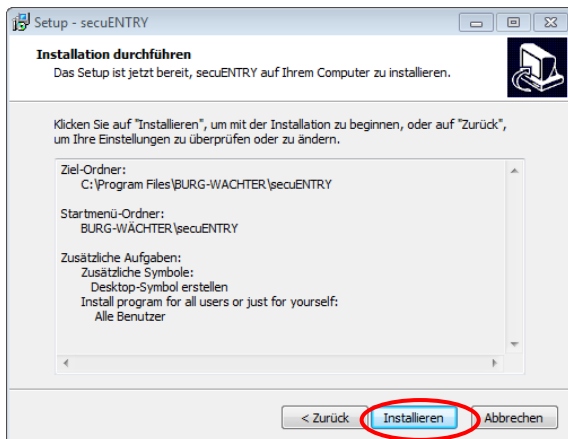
Setup - secuENTRY

Installation durchführen
Das Setup ist jetzt bereit, secuENTRY auf Ihrem Computer zu installieren.

Klicken Sie auf "Installieren", um mit der Installation zu beginnen, oder auf "Zurück", um Ihre Einstellungen zu überprüfen oder zu ändern.

Ziel-Ordner:
C:\Program Files\BURG-WACHTER\secuENTRY

Startmenü-Ordner:
BURG-WÄCHTER\secuENTRY

Zusätzliche Aufgaben:
Zusätzliche Symbole:
Desktop-Symbol erstellen
Install program for all users or just for yourself:
Alle Benutzer

< Zurück
Installieren
Abbrechen